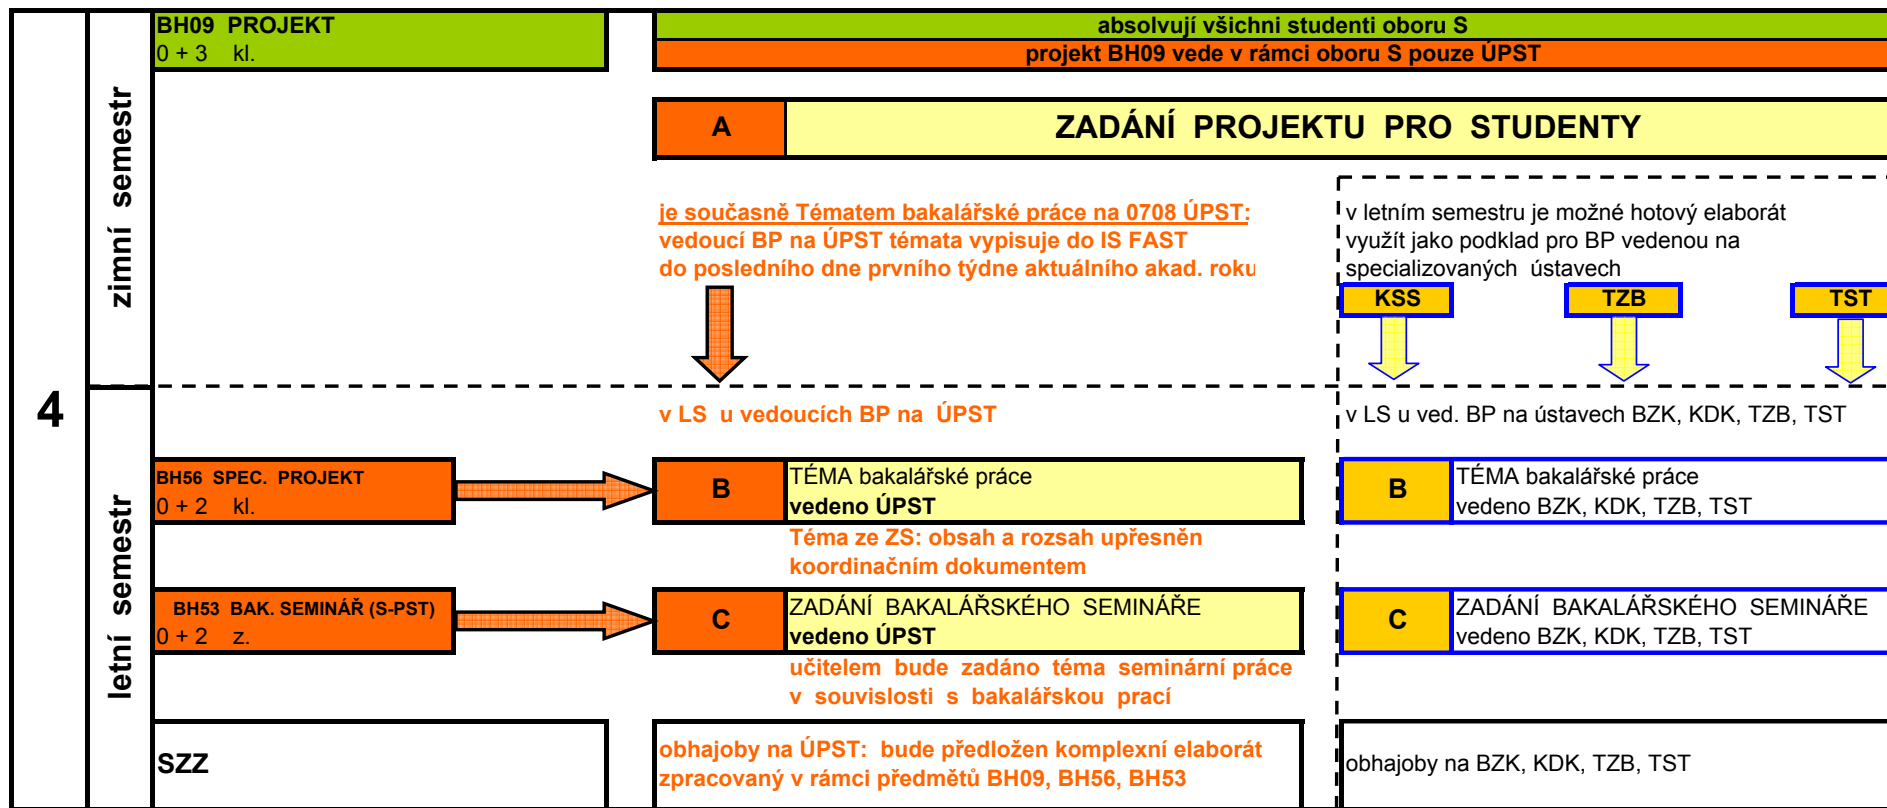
4

zimní semestr

BH09 PROJEKT
0 + 3 kl.

absolvují všichni studenti oboru S
projekt BH09 vede v rámci oboru S pouze ÚPST

A
ZADÁNÍ PROJEKTU PRO STUDENTY

je současně Tématem bakalářské práce na 0708 ÚPST:
vedoucí BP na ÚPST témata vypisuje do IS FAST
do posledního dne prvního týdne aktuálního akad. roku

v letním semestru je možné hotový elaborát využít jako podklad pro BP vedenou na specializovaných ústavech

KSS
TZB
TST

letní semestr

v LS u vedoucích BP na ÚPST

v LS u ved. BP na ústavech BZK, KDK, TZB, TST

BH56 SPEC. PROJEKT
0 + 2 kl.

B
TÉMA bakalářské práce
vedeno ÚPST

B
TÉMA bakalářské práce
vedeno BZK, KDK, TZB, TST

Téma ze ZS: obsah a rozsah upřesněn koordinačním dokumentem

BH53 BAK. SEMINÁŘ (S-PST)
0 + 2 z.

C
ZADÁNÍ BAKALÁŘSKÉHO SEMINÁŘE
vedeno ÚPST

C
ZADÁNÍ BAKALÁŘSKÉHO SEMINÁŘE
vedeno BZK, KDK, TZB, TST

učitelem bude zadáno téma seminární práce v souvislosti s bakalářskou prací

SZZ

obhajoby na ÚPST: bude předložen komplexní elaborát zpracovaný v rámci předmětů BH09, BH56, BH53

obhajoby na BZK, KDK, TZB, TST